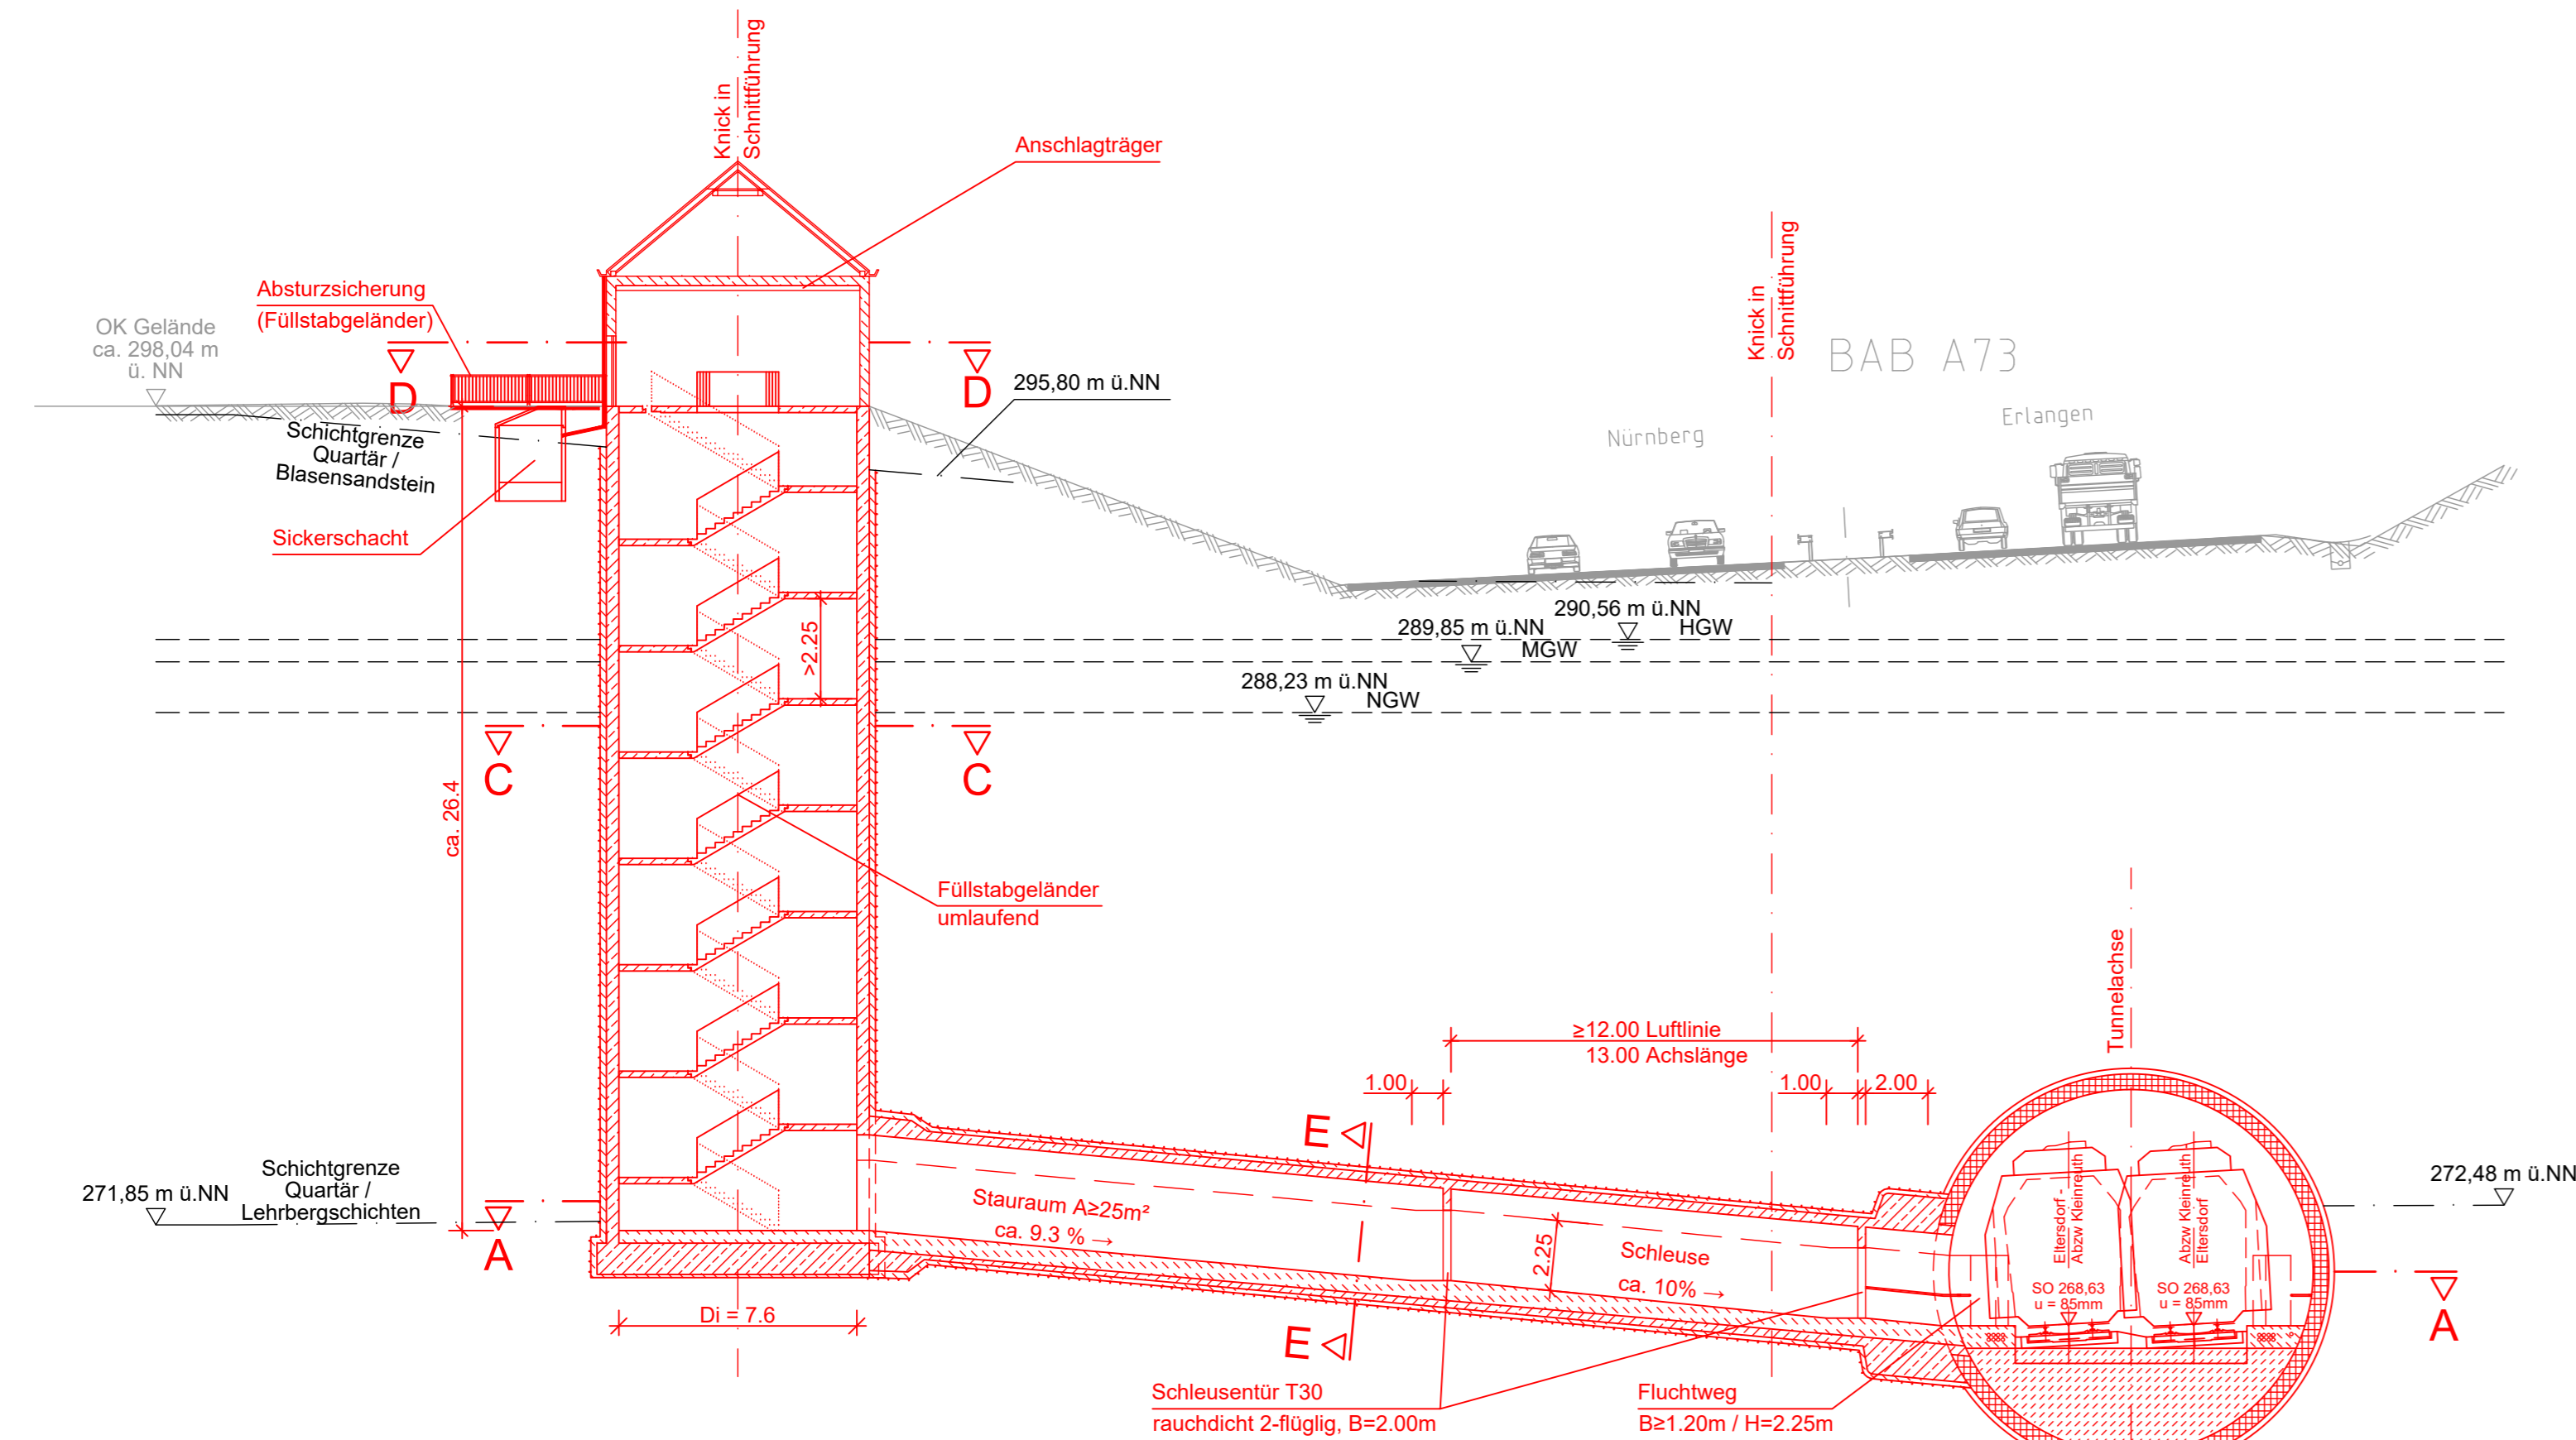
Knick in Schnittführung

Anschlagträger

Absturzsicherung (Füllstabgeländer)

OK Gelände ca. 298,04 m ü. NN

D

D

295,80 m ü.NN

Knick in Schnittführung

BAB A73

Nürnberg

Erlangen

Schichtgrenze Quartär / Blasensandstein

Sickerschacht

290,56 m ü.NN
HGW

289,85 m ü.NN
MGW

288,23 m ü.NN
NGW

>2.25

C

C

ca. 26.4

Füllstabgeländer umlaufend

Tunnelachse

≥12.00 Luftlinie
13.00 Achslänge

1.00

1.00

2.00

E

Schichtgrenze Quartär / Lehrbergschichten

271,85 m ü.NN

A

Stauraum A≥25m²
ca. 9.3 % →

2.25

Schleuse
ca. 10% →

Eltersdorf - Abzw Kleinreuth

Abzw Kleinreuth - Eltersdorf

SO 268,63
u = 85mm

SO 268,63
u = 85mm

272,48 m ü.NN

A

E

Di = 7.6

Schleusentür T30
rauchdicht 2-flüglig, B=2.00m

Fluchtweg
B≥1.20m / H=2.25m